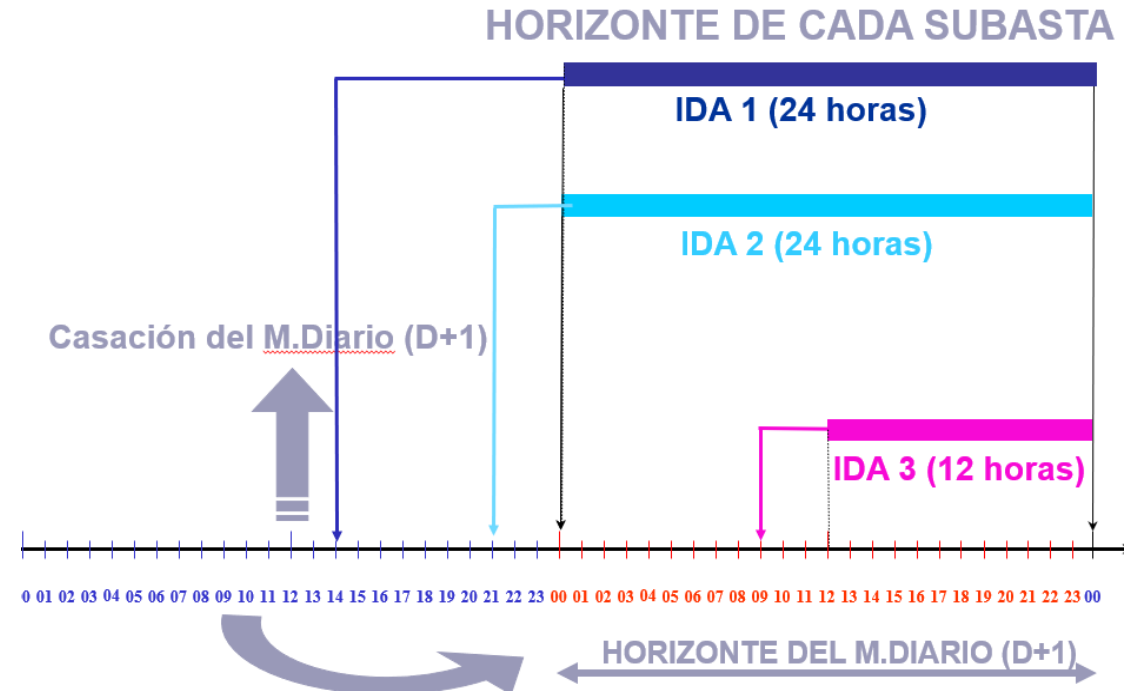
HORIZONTE DE CADA SUBASTA

IDA 1 (24 horas)

IDA 2 (24 horas)

Casación del M.Diario (D+1)

IDA 3 (12 horas)

0 01 02 03 04 05 06 07 08 09 10 11 12 13 14 15 16 17 18 19 20 21 22 23 00 01 02 03 04 05 06 07 08 09 10 11 12 13 14 15 16 17 18 19 20 21 22 23 00

HORIZONTE DEL M.DIARIO (D+1)